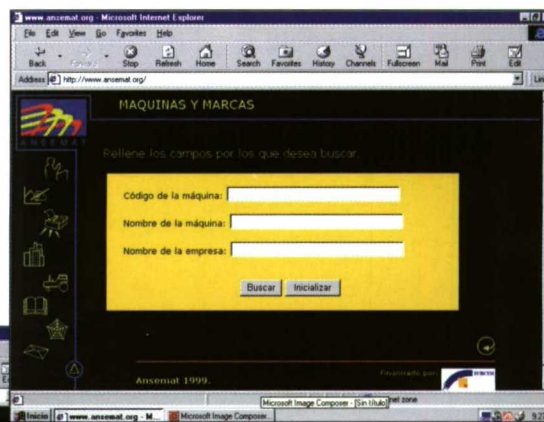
www.ansemat.org - Microsoft Internet Explorer

File Edit View Go Favorites Help

Back Forward Stop Refresh Home Search Favorites History Channels Fullscreen Mail Print Edit

Address http://www.ansemat.org/

Lin

ANSEMAT

MAQUINAS Y MARCAS

Rellene los campos por los que desea buscar.

Código de la máquina:

Nombre de la máquina:

Nombre de la empresa:

Buscar Inicializar

Ansemat 1999.

Financiado por:

Microsoft Image Composer - [Sin título]

net zone

Inicio www.ansemat.org - M... Microsoft Image Composer...

9:2